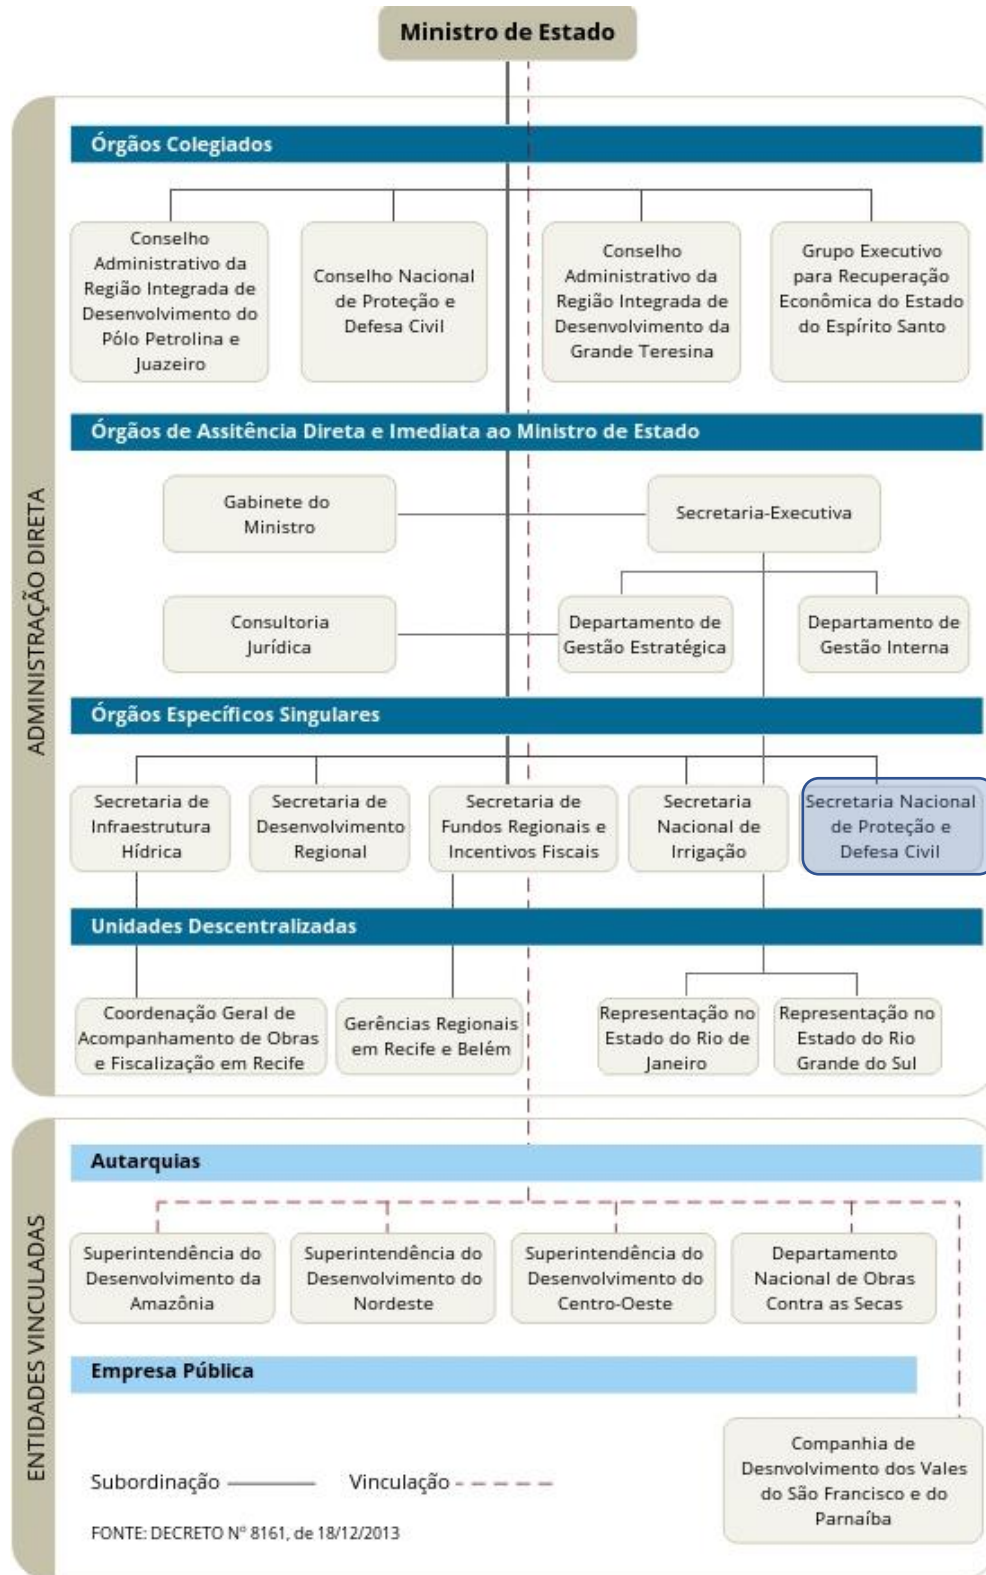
Ministro de Estado

ADMINISTRAÇÃO DIRETA

Órgãos Colegiados

Conselho Administrativo da Região Integrada de Desenvolvimento do Pólo Petrolina e Juazeiro

Conselho Nacional de Proteção e Defesa Civil

Conselho Administrativo da Região Integrada de Desenvolvimento da Grande Teresina

Grupo Executivo para Recuperação Econômica do Estado do Espírito Santo

Órgãos de Assitência Direta e Imediata ao Ministro de Estado

Gabinete do Ministro

Secretaria-Executiva

Consultoria Jurídica

Departamento de Gestão Estratégica

Departamento de Gestão Interna

Órgãos Específicos Singulares

Secretaria de Infraestrutura Hídrica

Secretaria de Desenvolvimento Regional

Secretaria de Fundos Regionais e Incentivos Fiscais

Secretaria Nacional de Irrigação

Secretaria Nacional de Proteção e Defesa Civil

Unidades Descentralizadas

Coordenação Geral de Acompanhamento de Obras e Fiscalização em Recife

Gerências Regionais em Recife e Belém

Representação no Estado do Rio de Janeiro

Representação no Estado do Rio Grande do Sul

ENTIDADES VINCULADAS

Autarquias

Superintendência do Desenvolvimento da Amazônia

Superintendência do Desenvolvimento do Nordeste

Superintendência do Desenvolvimento do Centro-Oeste

Departamento Nacional de Obras Contra as Secas

Empresa Pública

Companhia de Desnvolvimento dos Vales do São Francisco e do Parnaíba

Subordinação

Vinculação

FONTE: DECRETO Nº 8161, de 18/12/2013